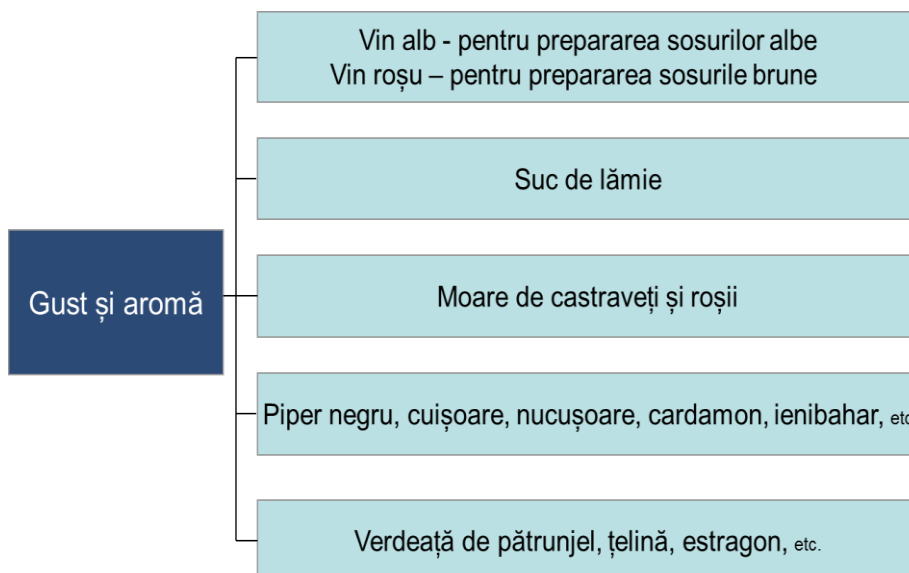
Gust și aromă

Vin alb - pentru prepararea sosurilor albe
Vin roșu – pentru prepararea sosurile brune

Suc de lămie

Moare de castraveți și roșii

Piper negru, cuișoare, nucușoare, cardamon, ienibahar, et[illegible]

Verdeață de pătrunjel, țelină, estragon, etc.